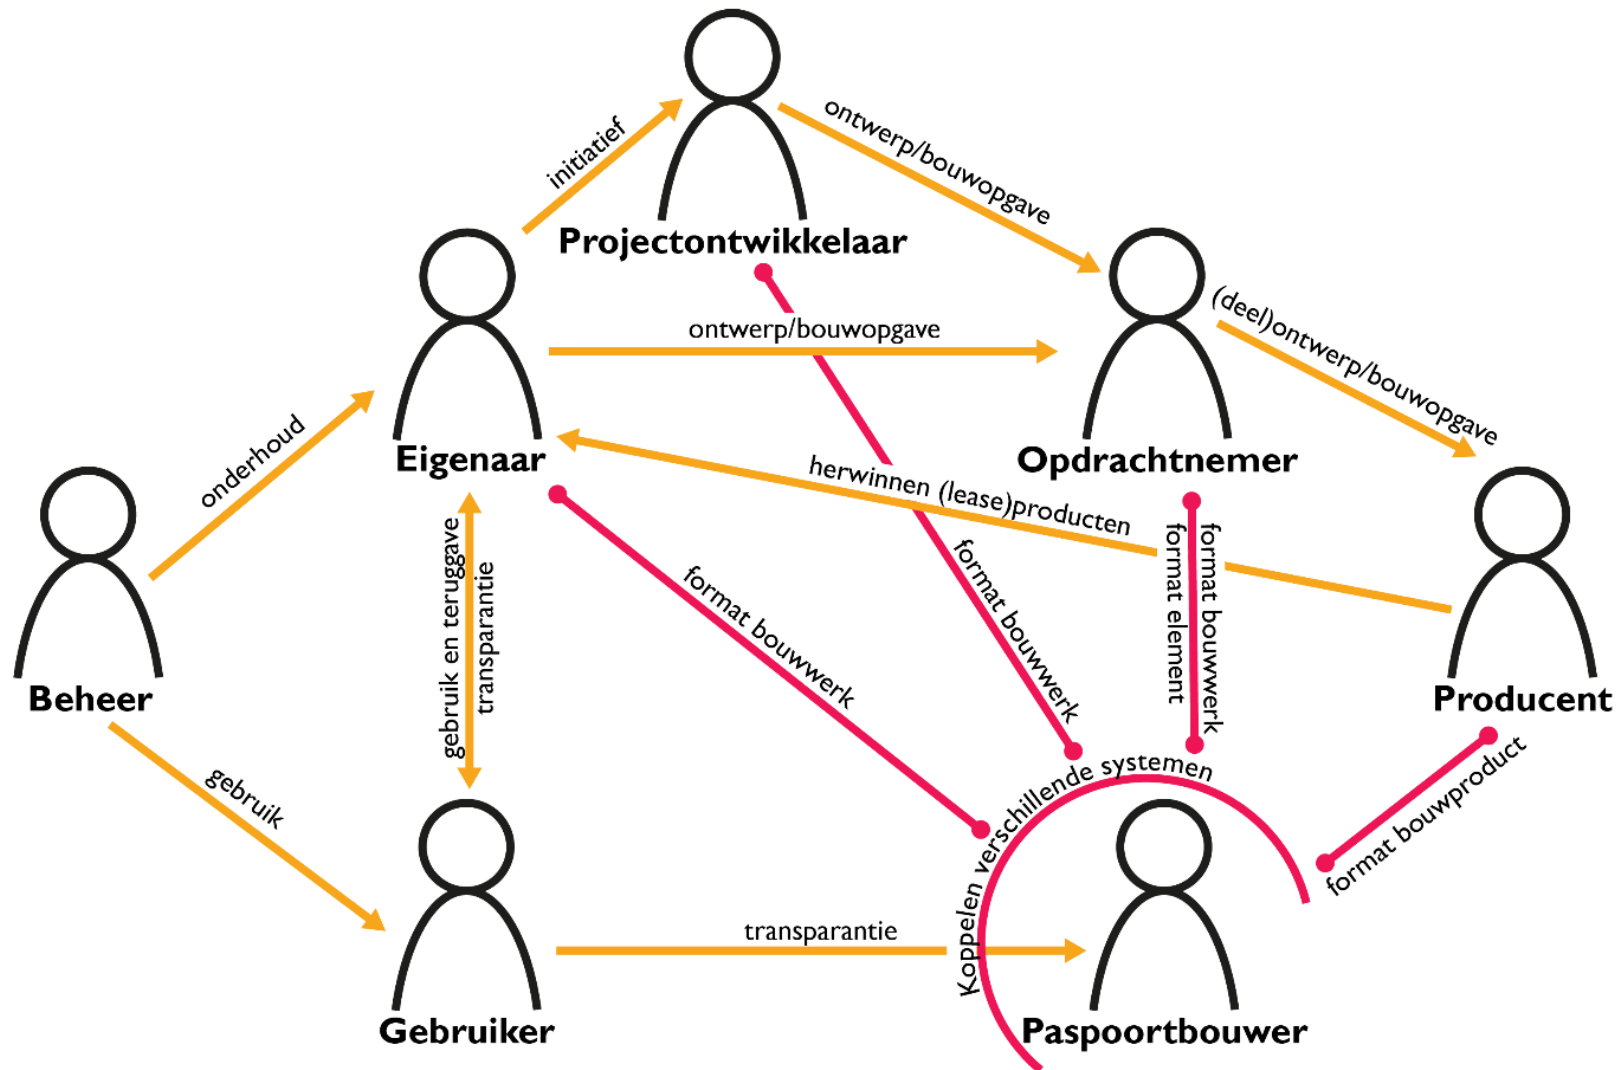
initiatief

Projectontwikkelaar

ontwerp/bouwopgave

Eigenaar

ontwerp/bouwopgave

Opdrachtnemer

(deel)ontwerp/bouwopgave

onderhoud

herwinnen (lease)producten

Beheer

gebruik en teruggave

transparantie

format bouwwerk

format bouwwerk

format element

format bouwwerk

Producent

gebruik

Koppelen verschillende systemen

format bouwproduct

Gebruiker

transparantie

Paspoortbouwer